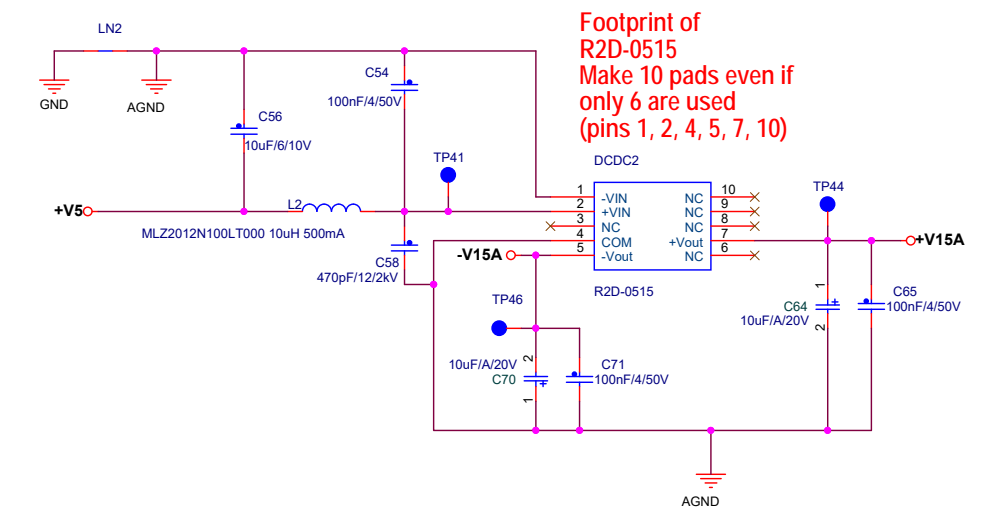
Footprint of
R2D-0515
Make 10 pads even if
only 6 are used
(pins 1, 2, 4, 5, 7, 10)

LN2
GND
AGND
C54
100nF/4/50V
C56
10uF/6/10V
TP41
DCDC2
+V5
L2
MLZ2012N100LT000 10uH 500mA
1 -VIN
2 +VIN
3 NC
4 COM
5 -Vout
NC 10
NC 9
NC 8
NC 7
+Vout 7
NC 6
TP44
+V15A
C58
470pF/12/2kV
-V15A
R2D-0515
TP46
1
C64
10uF/A/20V
2
C65
100nF/4/50V
10uF/A/20V
C70
2
1
C71
100nF/4/50V
AGND